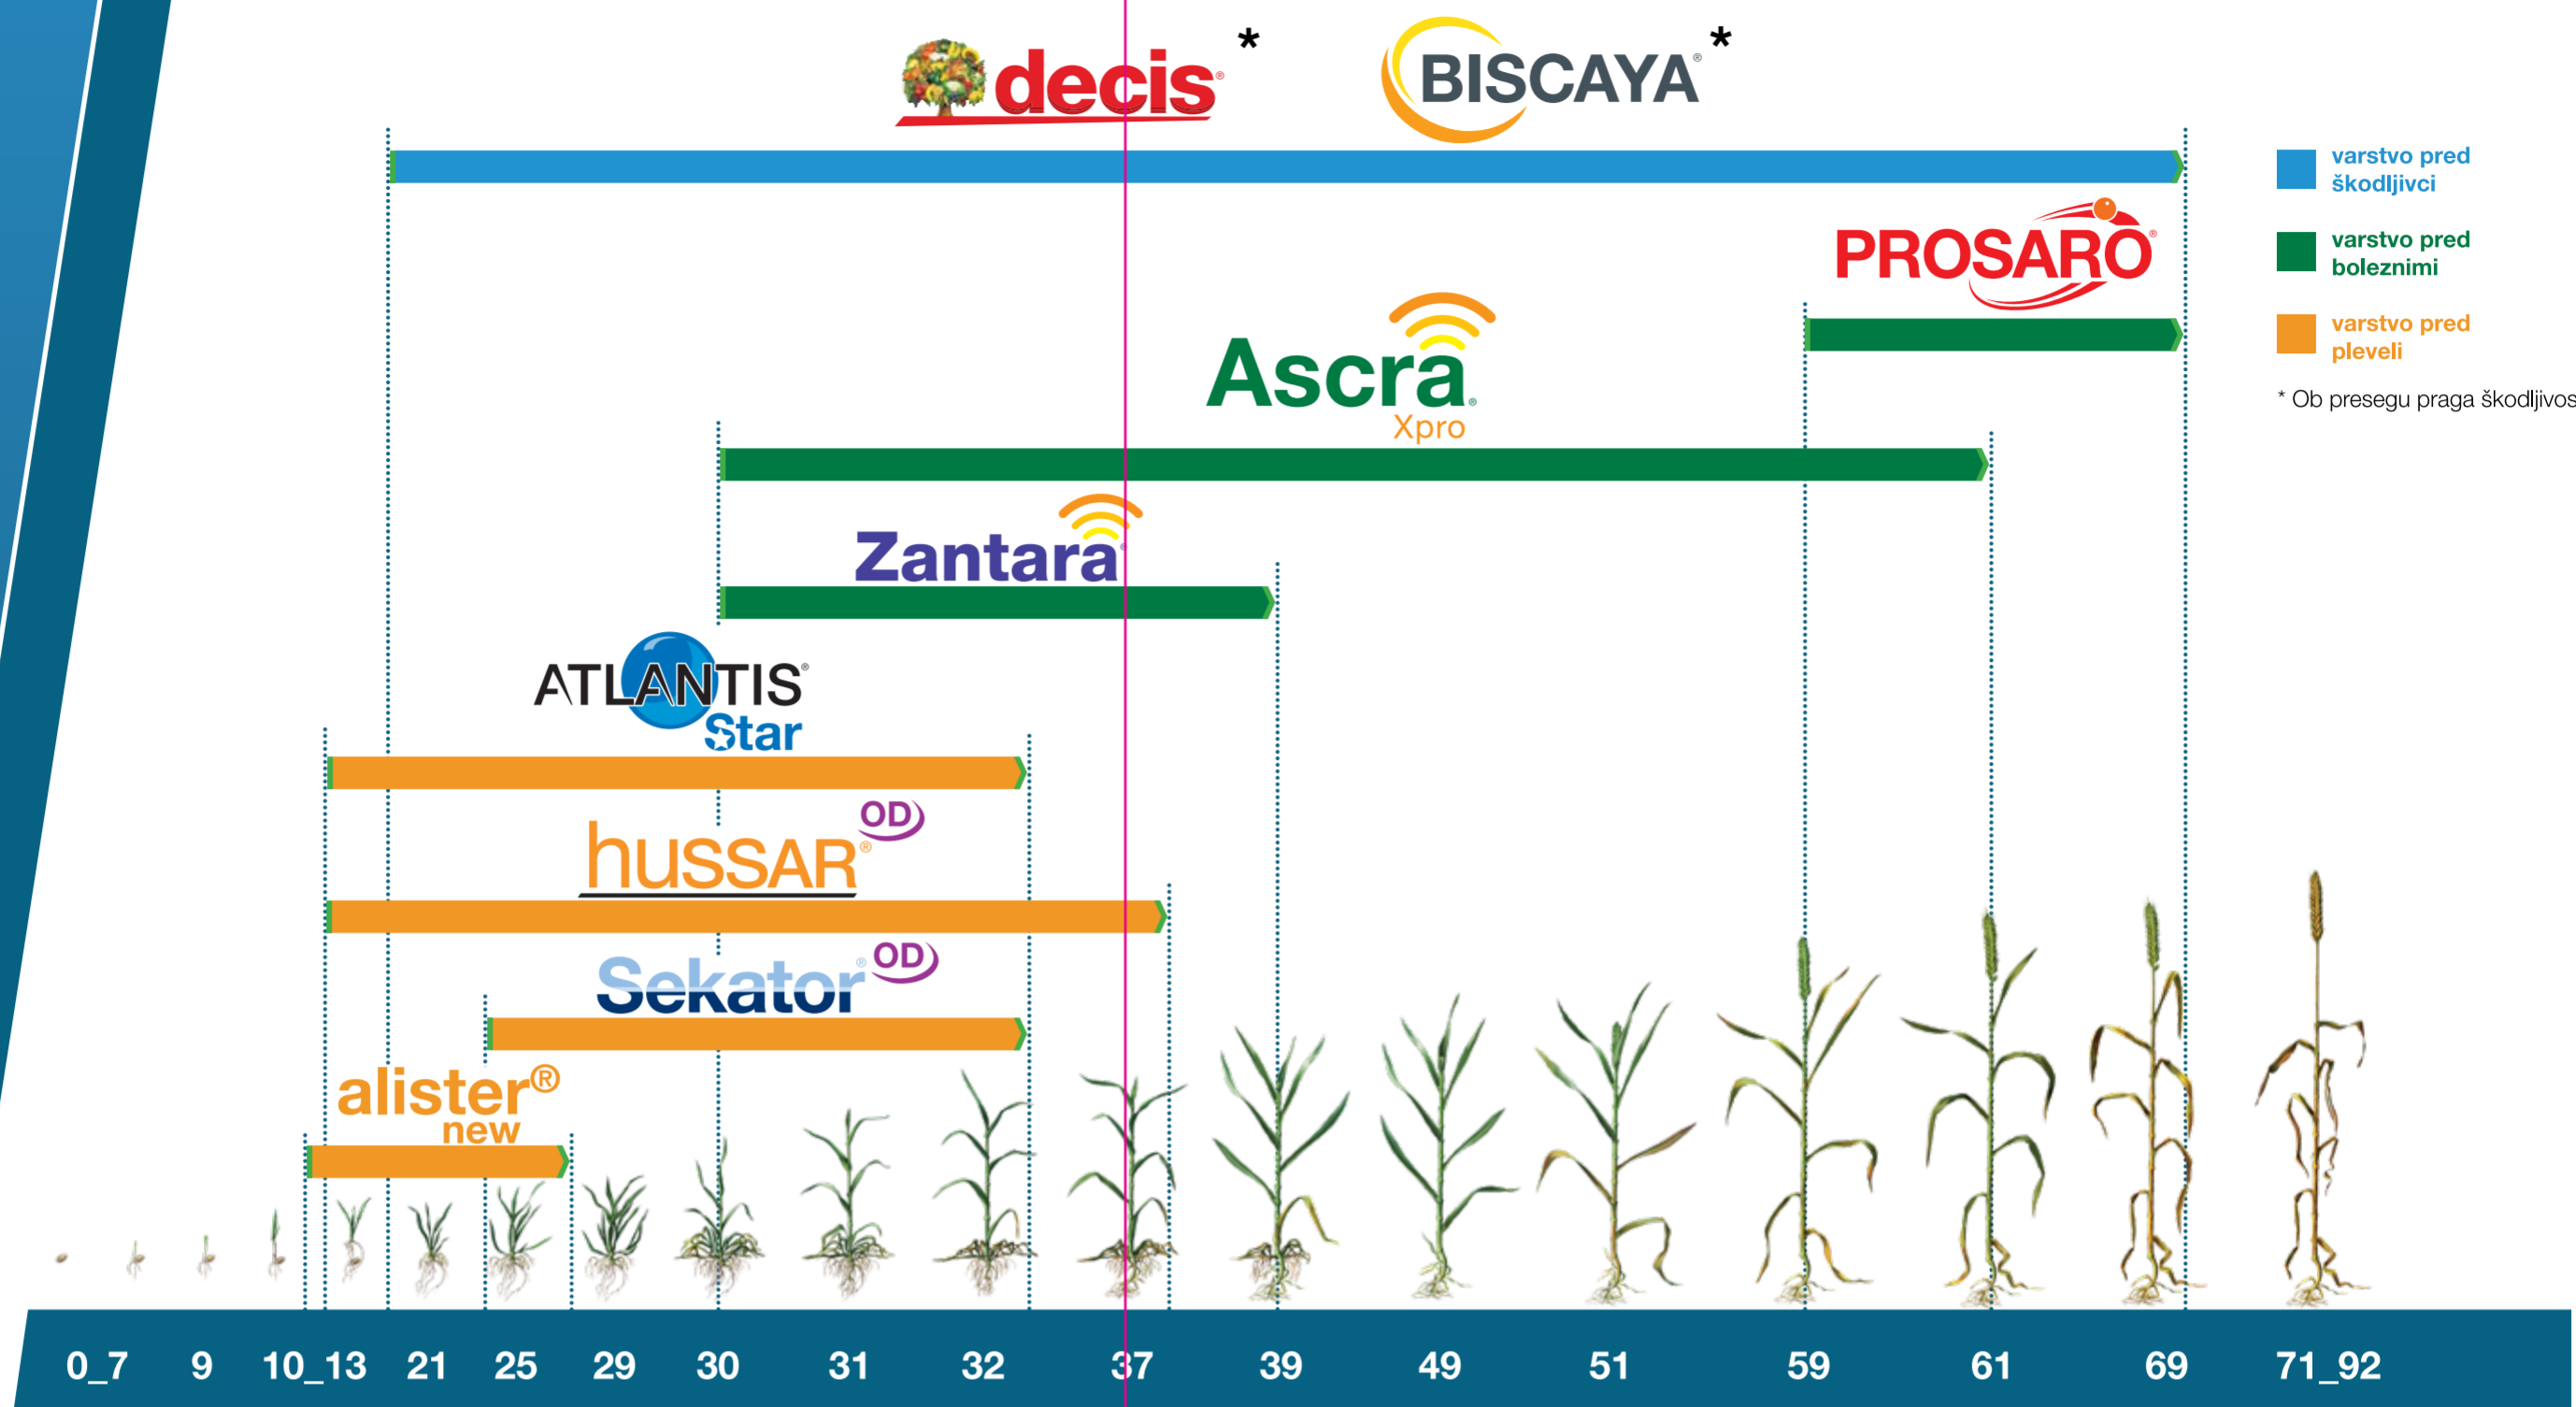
decis *

BISCAYA *

varstvo pred škodljivci

varstvo pred boleznimi

varstvo pred pleveli

* Ob presegu praga škodljivos

PROSARO

Ascra Xpro

Zantara

ATLANTIS Star

hussar OD

Sekator OD

alister® new

0_7 9 10_13 21 25 29 30 31 32 37 39 49 51 59 61 69 71_92